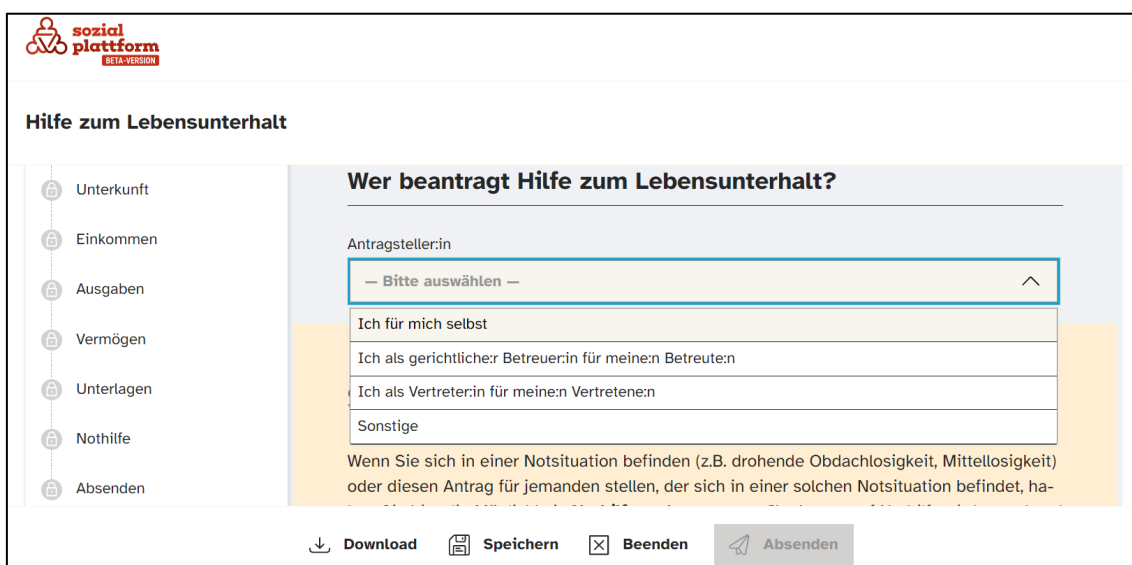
sozial plattform
BETA-VERSION

Hilfe zum Lebensunterhalt

Unterkunft

Einkommen

Ausgaben

Vermögen

Unterlagen

Nothilfe

Absenden

Wer beantragt Hilfe zum Lebensunterhalt?

Antragsteller:in

— Bitte auswählen —

Ich für mich selbst

Ich als gerichtliche:r Betreuer:in für meine:n Betreute:n

Ich als Vertreter:in für meine:n Vertretene:n

Sonstige

Wenn Sie sich in einer Notsituation befinden (z.B. drohende Obdachlosigkeit, Mittellosigkeit) oder diesen Antrag für jemanden stellen, der sich in einer solchen Notsituation befindet, ha- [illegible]

Download

Speichern

Beenden

Absenden